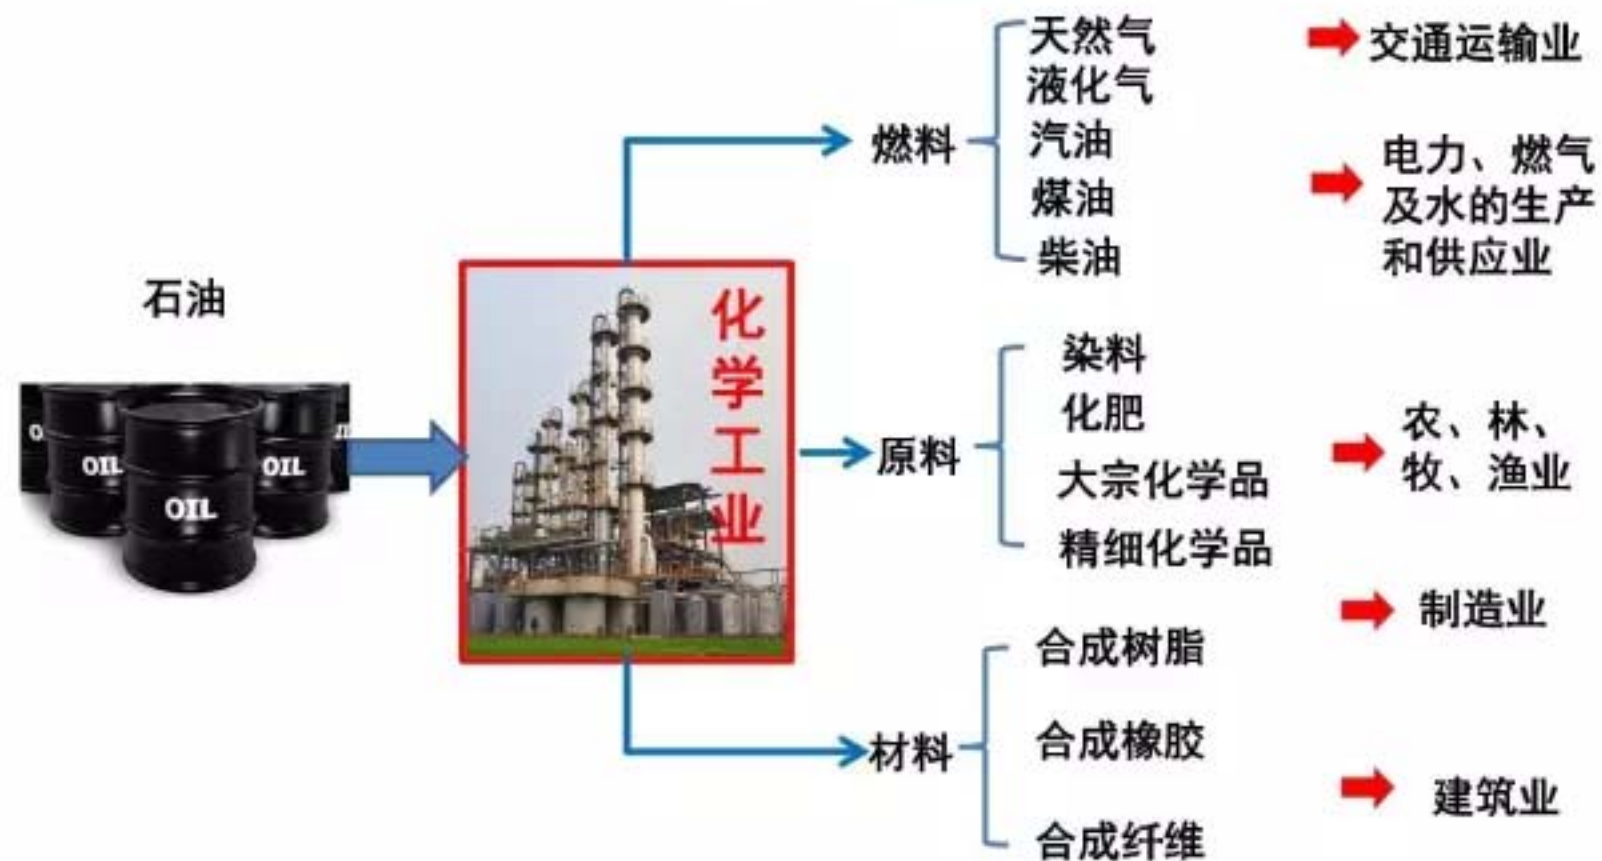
石油

OIL OIL OIL

化学工业

燃料
天然气
液化气
汽油
煤油
柴油

交通运输业
电力、燃气及水的生产和供应业

原料
染料
化肥
大宗化学品
精细化学品

农、林、牧、渔业

制造业

材料
合成树脂
合成橡胶
合成纤维

建筑业